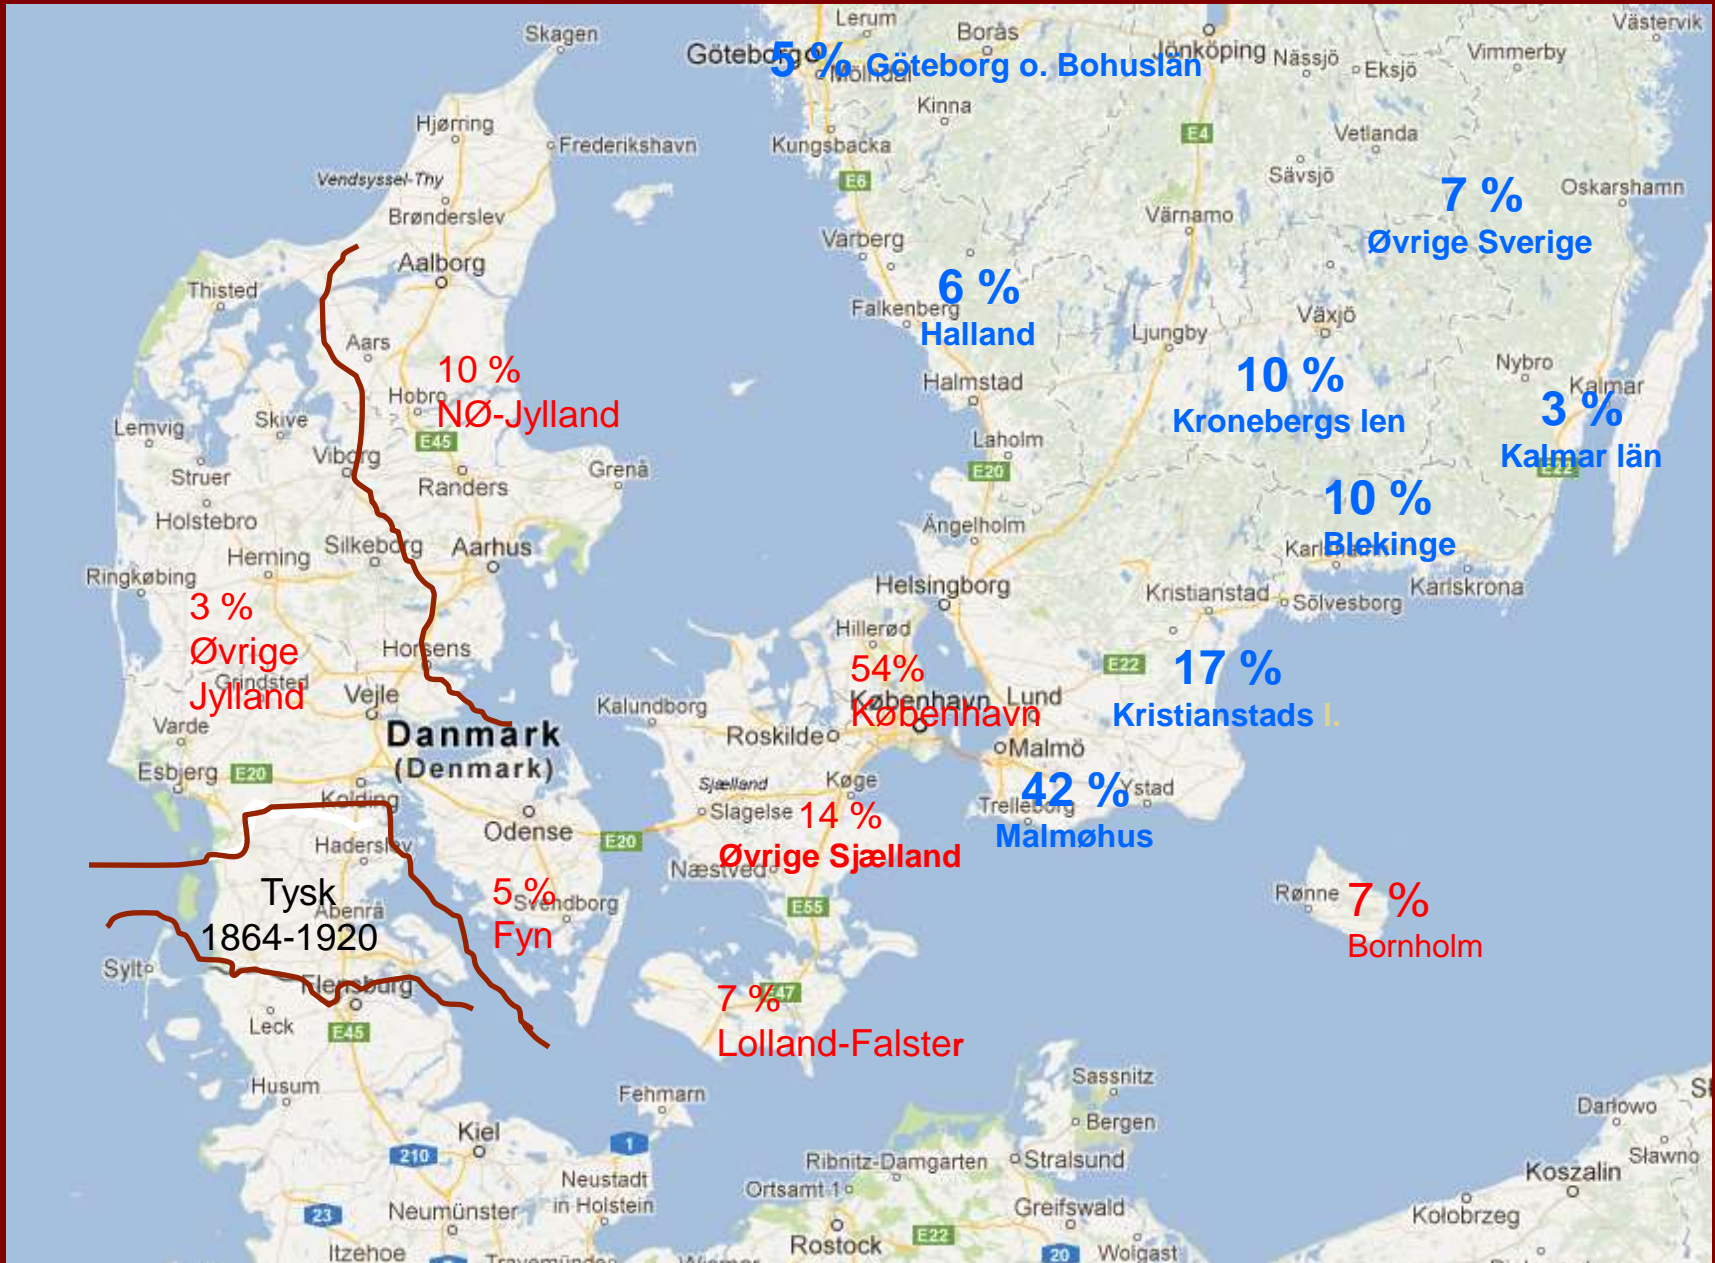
Skagen
Lerum
Borås
Göteborg
5 % Göteborg o. Bohuslän
Mölndal
Jönköping
Nässjö
Eksjö
Vimmerby
Västervik
Kinna
Hjørring
Frederikshavn
Kungsbacka
E4
Vetlanda
E6
Sävsjö
Vendsyssel-Thy
Brønderslev
Värnamo
7 %
Øvrige Sverige
Oskarshamn
Varberg
Aalborg
Thisted
6 %
Halland
Falkenberg
Ljungby
Växjö
Aars
10 %
NØ-Jylland
Hobro
Halmstad
10 %
Kronebergs len
Nybro
Kalmar
3 %
Kalmar län
Lemvig
Skive
Viborg
E45
Laholm
Struer
Grenå
Randers
E20
Holstebro
10 %
Blekinge
Ängelholm
Karlshamn
Herning
Silkeborg
Aarhus
Ringkøbing
Helsingborg
Kristianstad
Sölvesborg
Karlskrona
3 %
Øvrige
Jylland
Grindsted
Hillerød
Horsens
54%
København
Lund
E22
17 %
Kristianstads l.
Vejle
Kalundborg
Varde
Danmark
(Denmark)
Roskilde
Malmö
Esbjerg
E20
Sjælland
Køge
42 %
Malmøhus
Ystad
Kolding
Slagelse
14 %
Øvrige Sjælland
Trelleborg
Haderslev
Odense
E20
Næstved
Tysk
1864-1920
Aabenraa
5 %
Fyn
Svendborg
E55
Rønne
7 %
Bornholm
Sylt
Flensburg
7 %
Lolland-Falster
E47
Leck
E45
Husum
Fehmarn
Sassnitz
Bergen
Darłowo
Kiel
1
Ribnitz-Damgarten
Stralsund
Sławno
210
Koszalin
Neustadt in Holstein
Ortsamt 1
Greifswald
Kołobrzeg
23
Neumünster
E22
Itzehoe
Rostock
20
Wolgast